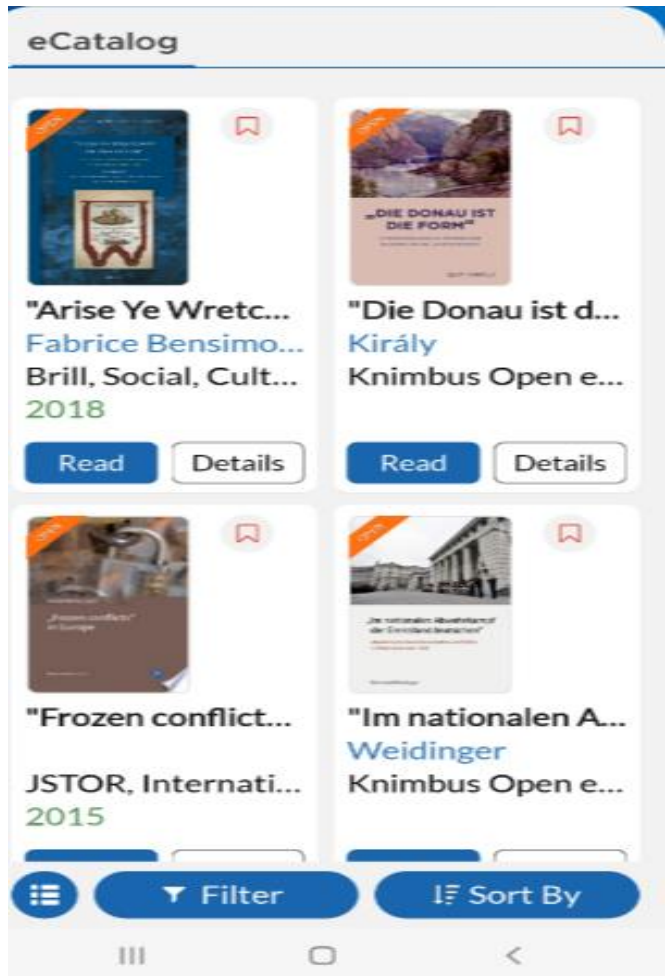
eCatalog

OPEN

"Arise Ye Wretc...
Fabrice Bensimo...
Brill, Social, Cult...
2018

Read Details

OPEN

„DIE DONAU IST DIE FORM"

"Die Donau ist d...
Király
Knimbus Open e...

Read Details

OPEN

„Frozen conflicts" in Europe

"Frozen conflict...

JSTOR, Internati...
2015

OPEN

"Im nationalen A...
Weidinger
Knimbus Open e...

Filter
Sort By